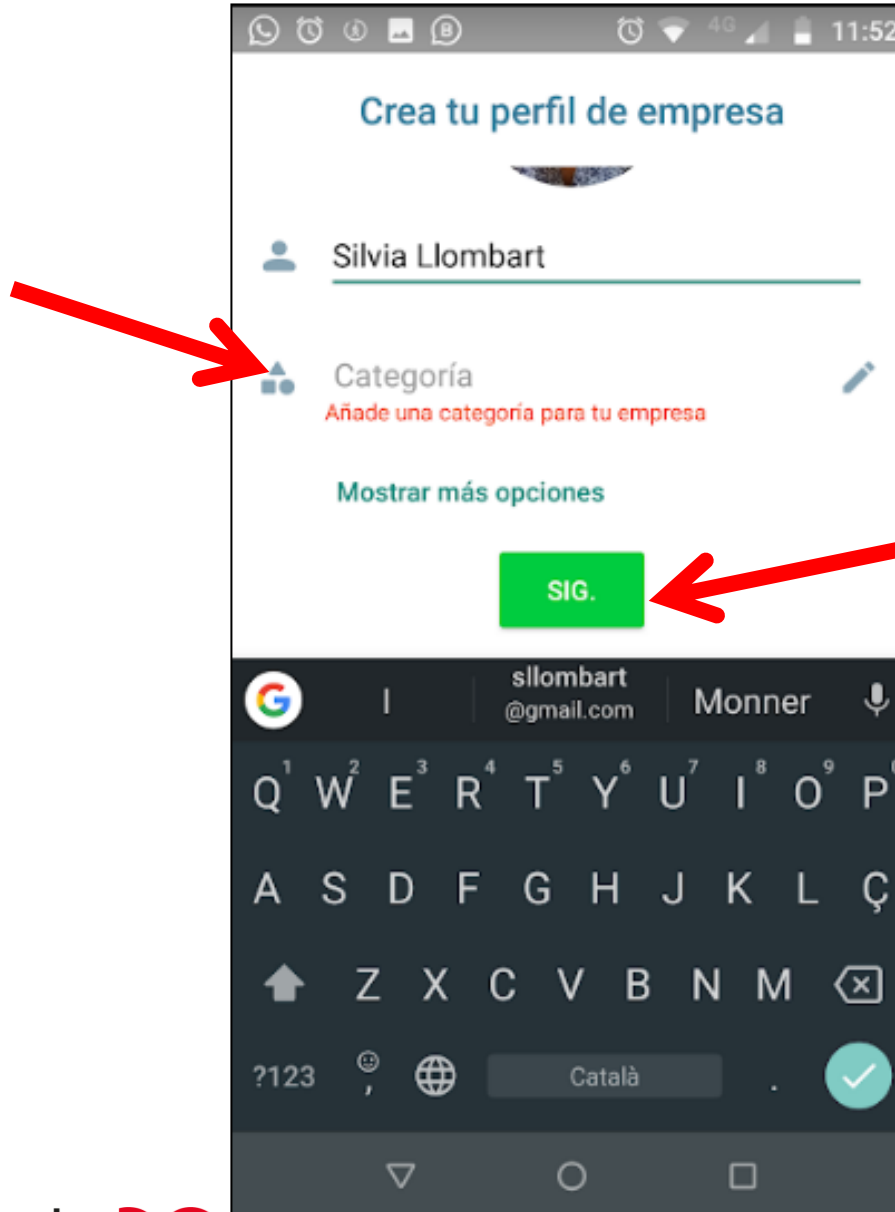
4G 11:52

Crea tu perfil de empresa

Silvia Llombart

Categoría

Añade una categoría para tu empresa

Mostrar más opciones

SIG.

I | sllombart @gmail.com | Monner

Q 1 W 2 E 3 R 4 T 5 Y 6 U 7 I 8 O 9 P

A S D F G H J K L Ç

Z X C V B N M

?123 , Català .